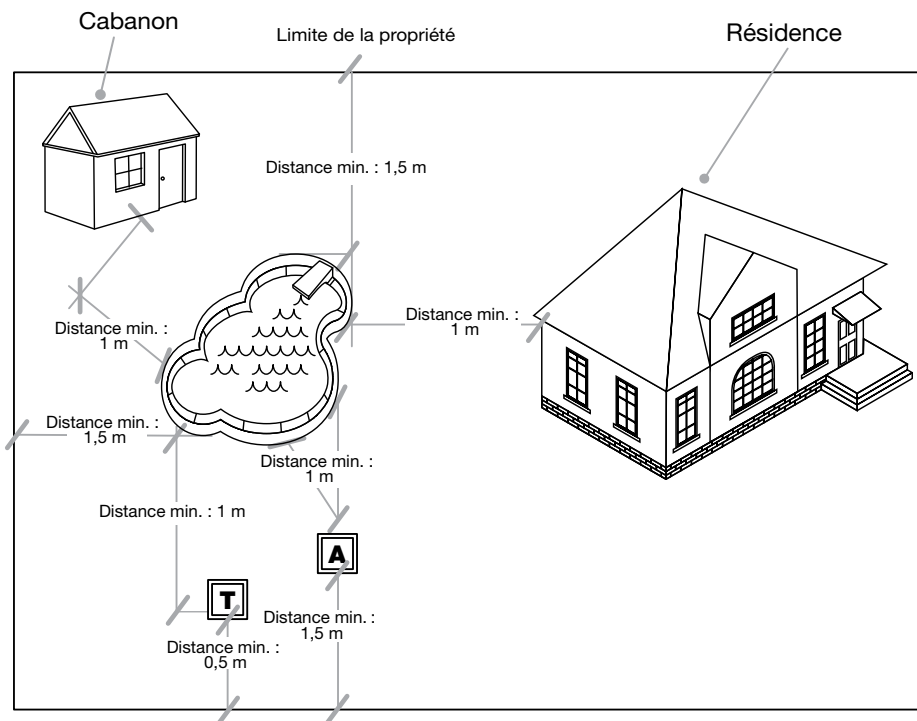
Cabanon

Limite de la propriété

Résidence

Distance min. : 1,5 m

Distance min. : 1 m

Distance min. : 1 m

Distance min. : 1,5 m

Distance min. : 1 m

Distance min. : 1 m

A

T

Distance min. : 1,5 m

Distance min. : 0,5 m